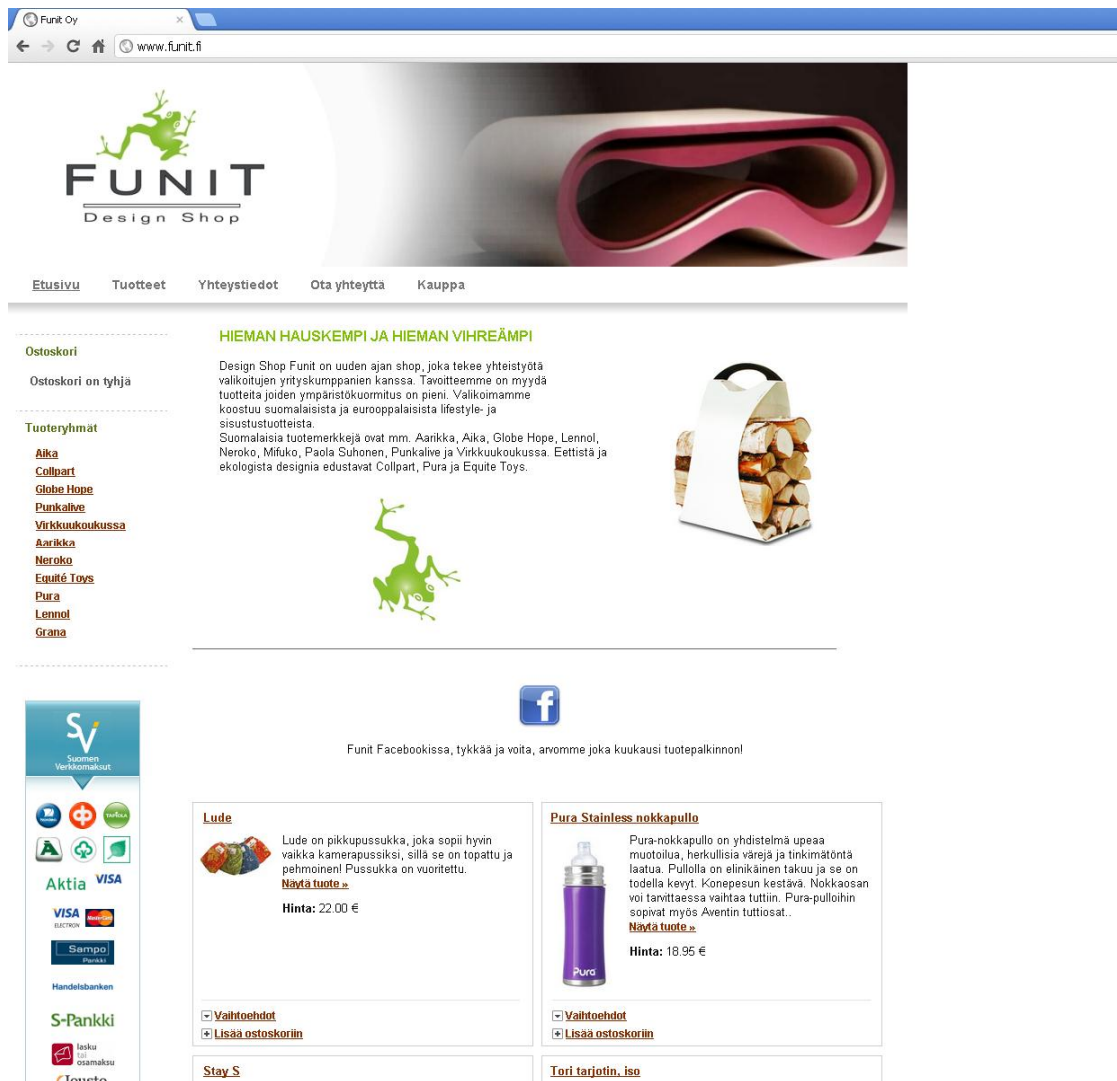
Funit Oy
www.funit.fi

FUNIT
Design Shop

Etusivu Tuotteet Yhteystiedot Ota yhteyttä Kauppa

Ostoskori
Ostoskori on tyhjä

Tuoteryhmät
Aika
Collpart
Globe Hope
Punkalive
Virkkuukoukussa
Aarikka
Neroko
Equité Toys
Pura
Lennol
Grana

HIEMAN HAUSKEMPI JA HIEMAN VIHREÄMPI

Design Shop Funit on uuden ajan shop, joka tekee yhteistyötä valikoitujen yrityskumppanien kanssa. Tavoitteemme on myydä tuotteita joiden ympäristökuormitus on pieni. Valikoimamme koostuu suomalaisista ja eurooppalaisista lifestyle- ja sisustustuotteista.
Suomalaisia tuotemerkkejä ovat mm. Aarikka, Aika, Globe Hope, Lennol, Neroko, Mifuko, Paola Suhonen, Punkalive ja Virkkuukoukussa. Eettistä ja ekologista designia edustavat Collpart, Pura ja Equite Toys.

Funit Facebookissa, tykkää ja voita, arvomme joka kuukausi tuotepalkinnon!

Suomen Verkkomaksut
Aktia VISA
VISA ELECTRON
Sampo Pankki
Handelsbanken
S-Pankki
lasku tai osamaksu

Lude
Lude on pikkupussukka, joka sopii hyvin vaikka kamerapussiksi, sillä se on topattu ja pehmoinen! Pussukka on vuoritettu.
Näytä tuote »
Hinta: 22.00 €
Vaihtoehdot
Lisää ostoskoriin

Pura Stainless nokkapullo
Pura-nokkapullo on yhdistelmä upeaa muotoilua, herkullisia värejä ja tinkimätöntä laatua. Pullolla on elinikäinen takuu ja se on todella kevyt. Konepesun kestävä. Nokkaosan voi tarvittaessa vaihtaa tuttiin. Pura-pulloihin sopivat myös Aventin tuttiosat..
Näytä tuote »
Hinta: 18.95 €
Vaihtoehdot
Lisää ostoskoriin

Stay S

Tori tarjotin, iso